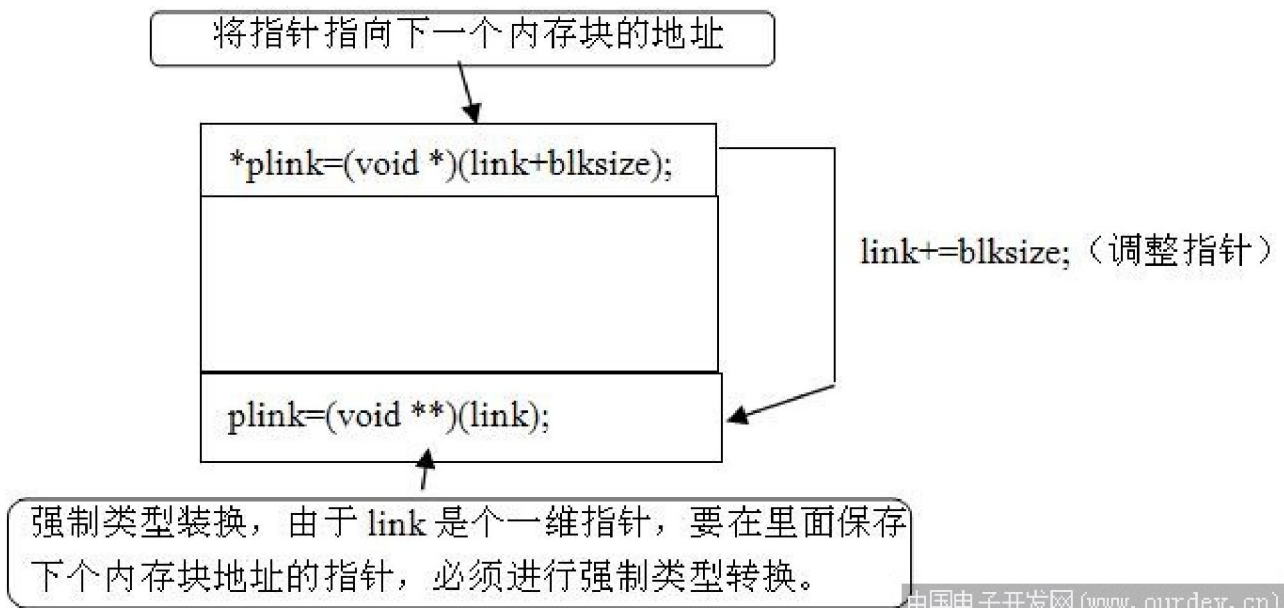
将指针指向下一个内存块的地址

*plink=(void *)(link+blksize);

link+=blksize;（调整指针）

plink=(void **)(link);

强制类型装换，由于 link 是个一维指针，要在里面保存下个内存块地址的指针，必须进行强制类型转换。

中国电子开发网(www.ourdev.cn)